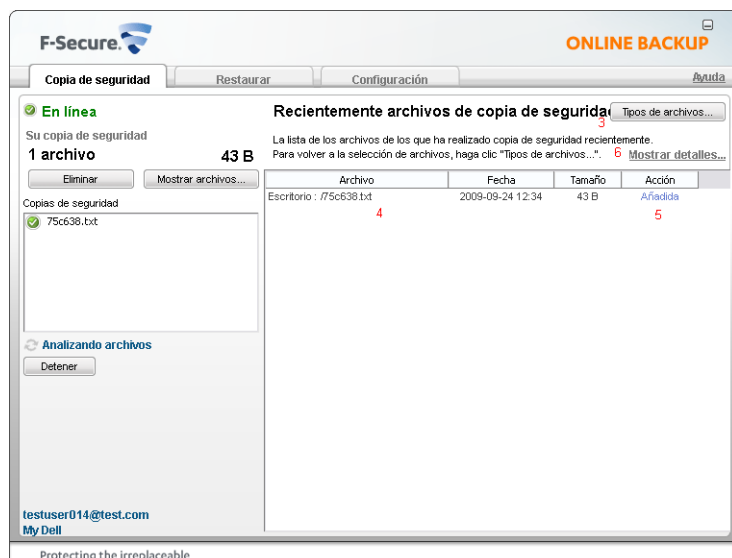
F-Secure.

ONLINE BACKUP

Copia de seguridad | Restaurar | Configuración | Ayuda

En línea

Su copia de seguridad

1 archivo 43 B

Eliminar | Mostrar archivos...

Copias de seguridad

75c638.txt

Analizando archivos

Detener

testuser014@test.com
My Dell

Recientemente archivos de copia de seguridad

Tipos de archivos...

3

La lista de los archivos de los que ha realizado copia de seguridad recientemente.
Para volver a la selección de archivos, haga clic "Tipos de archivos...". 6 Mostrar detalles...

| Archivo | Fecha | Tamaño | Acción |
|---|---|---|---|
| Escritorio : /75c638.txt | 2009-09-24 12:34 | 43 B | Añadida |

4

5

Protecting the irreplaceable